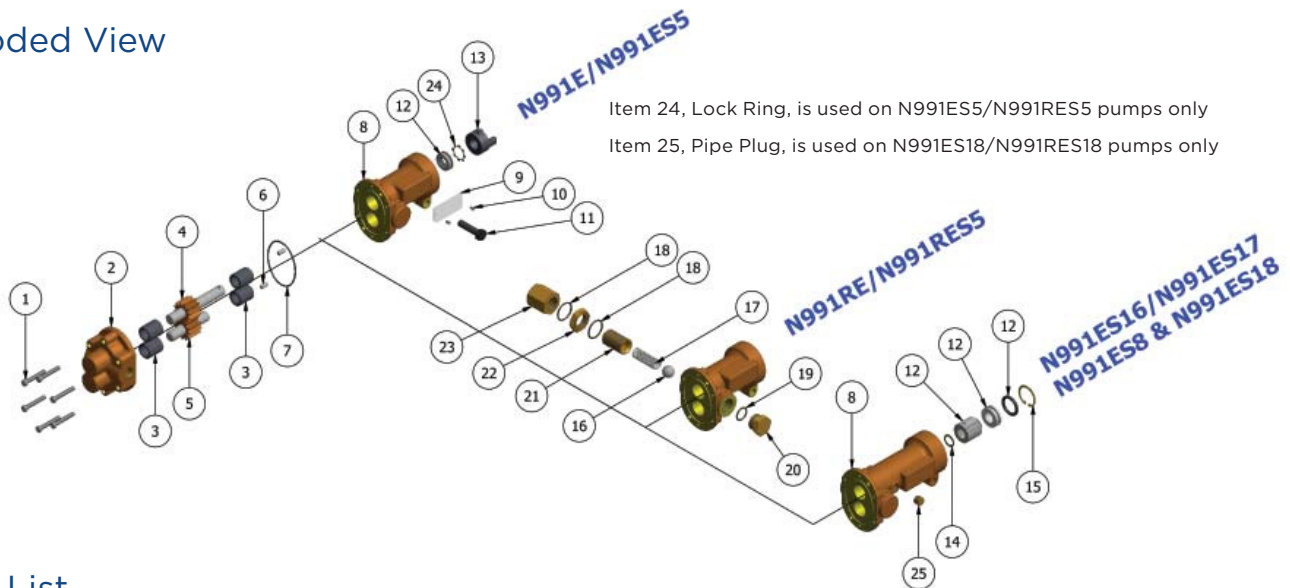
oded View

N991E/N991ES5

Item 24, Lock Ring, is used on N991ES5/N991RES5 pumps only
Item 25, Pipe Plug, is used on N991ES18/N991RES18 pumps only

13
24
12
8
9
10
11
6
4
2
1
7
3
5
3

N991RE/N991RES5

18
18
17
23
22
21
16
19
20

N991ES16/N991ES17
N991ES8 & N991ES18

12
12
12
8
14
15
25

List